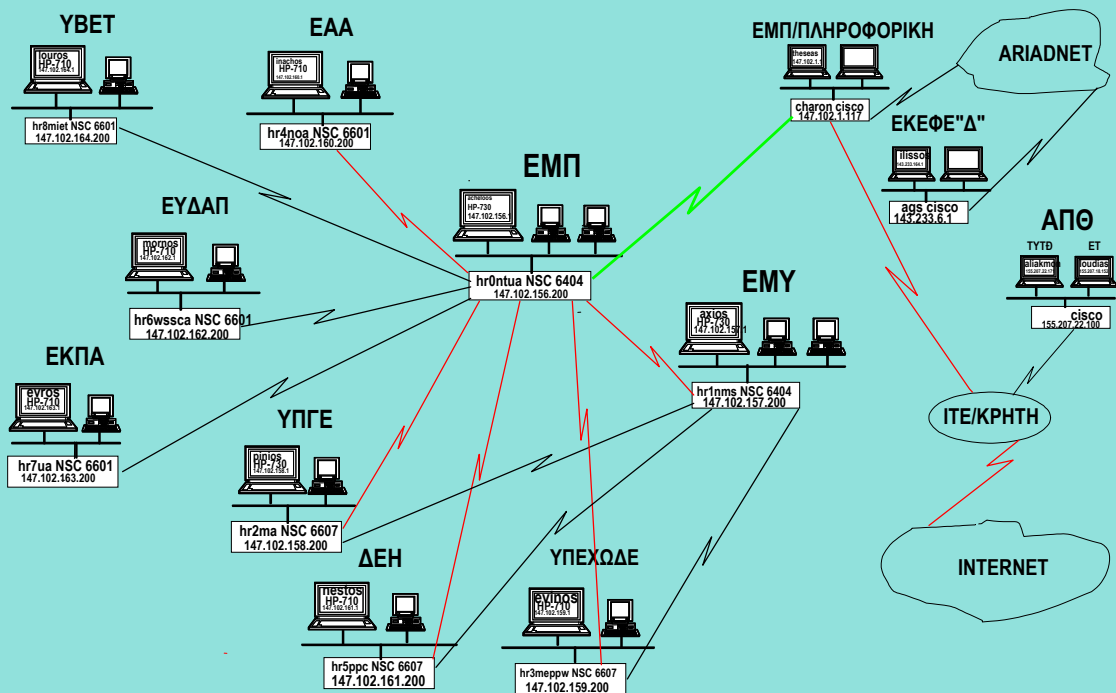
ΥΒΕΤ
louros
HP-710
147.102.164.1
hr8miet NSC 6601
147.102.164.200

ΕΑΑ
inachos
HP-710
147.102.160.1
hr4noa NSC 6601
147.102.160.200

ΕΜΠ/ΠΛΗΡΟΦΟΡΙΚΗ
theseas
147.102.1.1
charon cisco
147.102.1.117

ARIADNET

ΕΚΕΦΕ"Δ"
ilisso
143.233.164.1
ags cisco
143.233.6.1

ΕΜΠ
acheloos
HP-730
147.102.156.1
hr0ntua NSC 6404
147.102.156.200

ΕΥΔΑΠ
mornos
HP-710
147.102.162.1
hr6wssca NSC 6601
147.102.162.200

ΑΠΘ
ΤΥΤΘ
aliakmon
155.207.22.17
ΕΤ
loudias
155.207.16.152
cisco
155.207.22.100

ΕΜΥ
axios
HP-730
147.102.157.1
hr1nms NSC 6404
147.102.157.200

ΕΚΠΑ
evros
HP-710
147.102.163.1
hr7ua NSC 6601
147.102.163.200

ΥΠΓΕ
pinios
HP-730
147.102.158.1
hr2ma NSC 6607
147.102.158.200

ΙΤΕ/ΚΡΗΤΗ

INTERNET

ΔΕΗ
nestos
HP-710
147.102.161.1
hr5ppc NSC 6607
147.102.161.200

ΥΠΕΧΩΔΕ
evinos
HP-710
147.102.159.1
hr3meppw NSC 6607
147.102.159.200